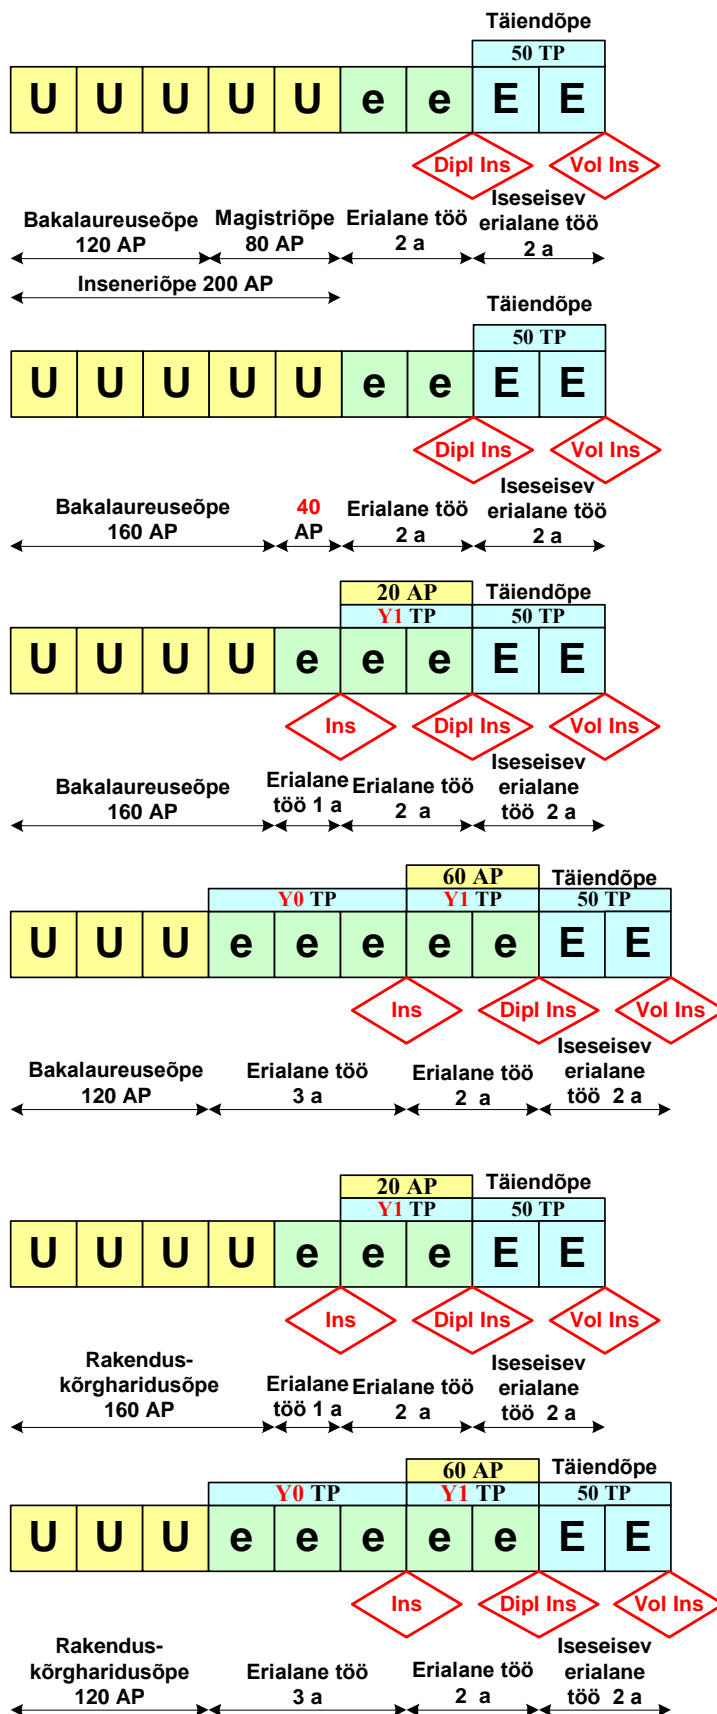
Täiendõpe

50 TP

U U U U U e e E E

Dipl Ins Vol Ins

Bakalaureuseõpe 120 AP

Magistriõpe 80 AP

Erialane töö 2 a

Iseseisev erialane töö 2 a

Inseneriõpe 200 AP

Täiendõpe

50 TP

U U U U U e e E E

Dipl Ins Vol Ins

Bakalaureuseõpe 160 AP

40 AP

Erialane töö 2 a

Iseseisev erialane töö 2 a

20 AP

Y1 TP

Täiendõpe

50 TP

U U U U e e e E E

Ins Dipl Ins Vol Ins

Bakalaureuseõpe 160 AP

Erialane töö 1 a

Erialane töö 2 a

Iseseisev erialane töö 2 a

60 AP

Y0 TP

Y1 TP

Täiendõpe

50 TP

U U U e e e e e E E

Ins Dipl Ins Vol Ins

Bakalaureuseõpe 120 AP

Erialane töö 3 a

Erialane töö 2 a

Iseseisev erialane töö 2 a

20 AP

Y1 TP

Täiendõpe

50 TP

U U U U e e e E E

Ins Dipl Ins Vol Ins

Rakendus-kõrgharidusõpe 160 AP

Erialane töö 1 a

Erialane töö 2 a

Iseseisev erialane töö 2 a

60 AP

Y0 TP

Y1 TP

Täiendõpe

50 TP

U U U e e e e e E E

Ins Dipl Ins Vol Ins

Rakendus-kõrgharidusõpe 120 AP

Erialane töö 3 a

Erialane töö 2 a

Iseseisev erialane töö 2 a